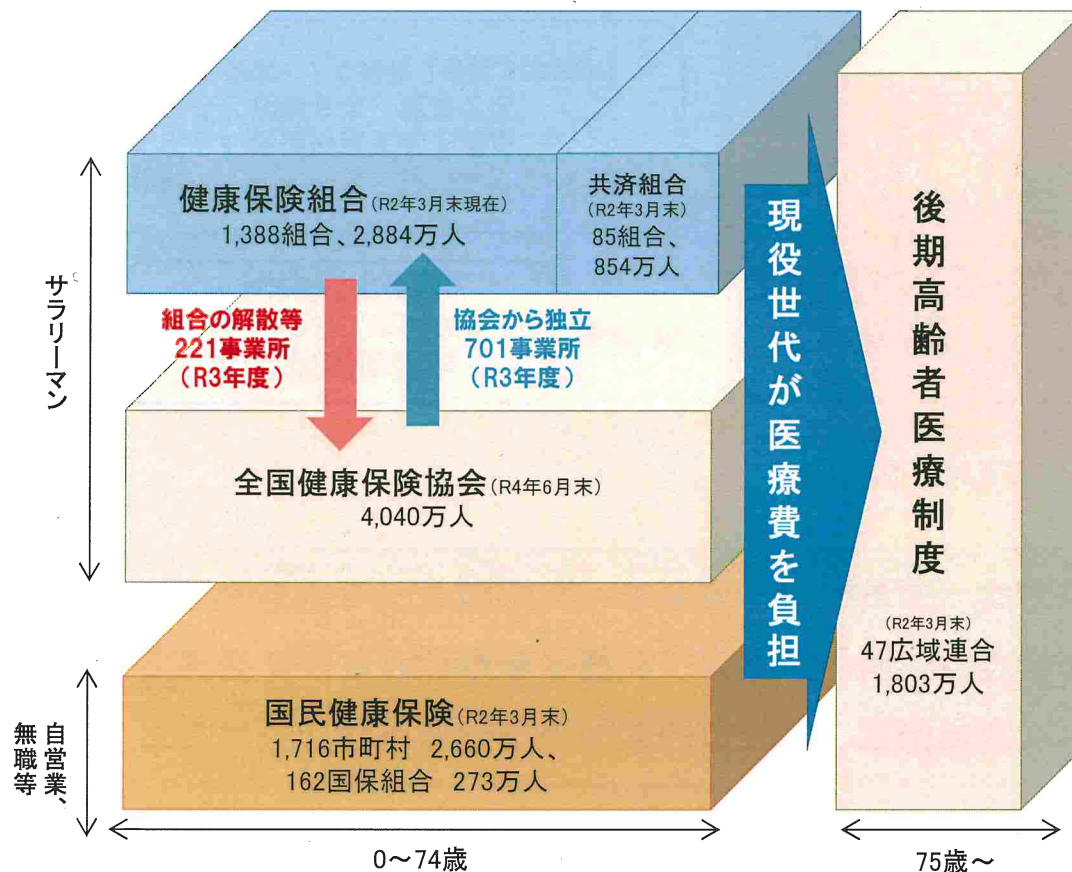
健康保険組合（R2年3月末現在）
1,388組合、2,884万人

共済組合
（R2年3月末）
85組合、
854万人

サラリーマン

組合の解散等
221事業所
（R3年度）

協会から独立
701事業所
（R3年度）

全国健康保険協会（R4年6月末）
4,040万人

現役世代が医療費を負担

後期高齢者医療制度
（R2年3月末）
47広域連合
1,803万人

自営業、無職等

国民健康保険（R2年3月末）
1,716市町村　2,660万人、
162国保組合　273万人

0～74歳

75歳～